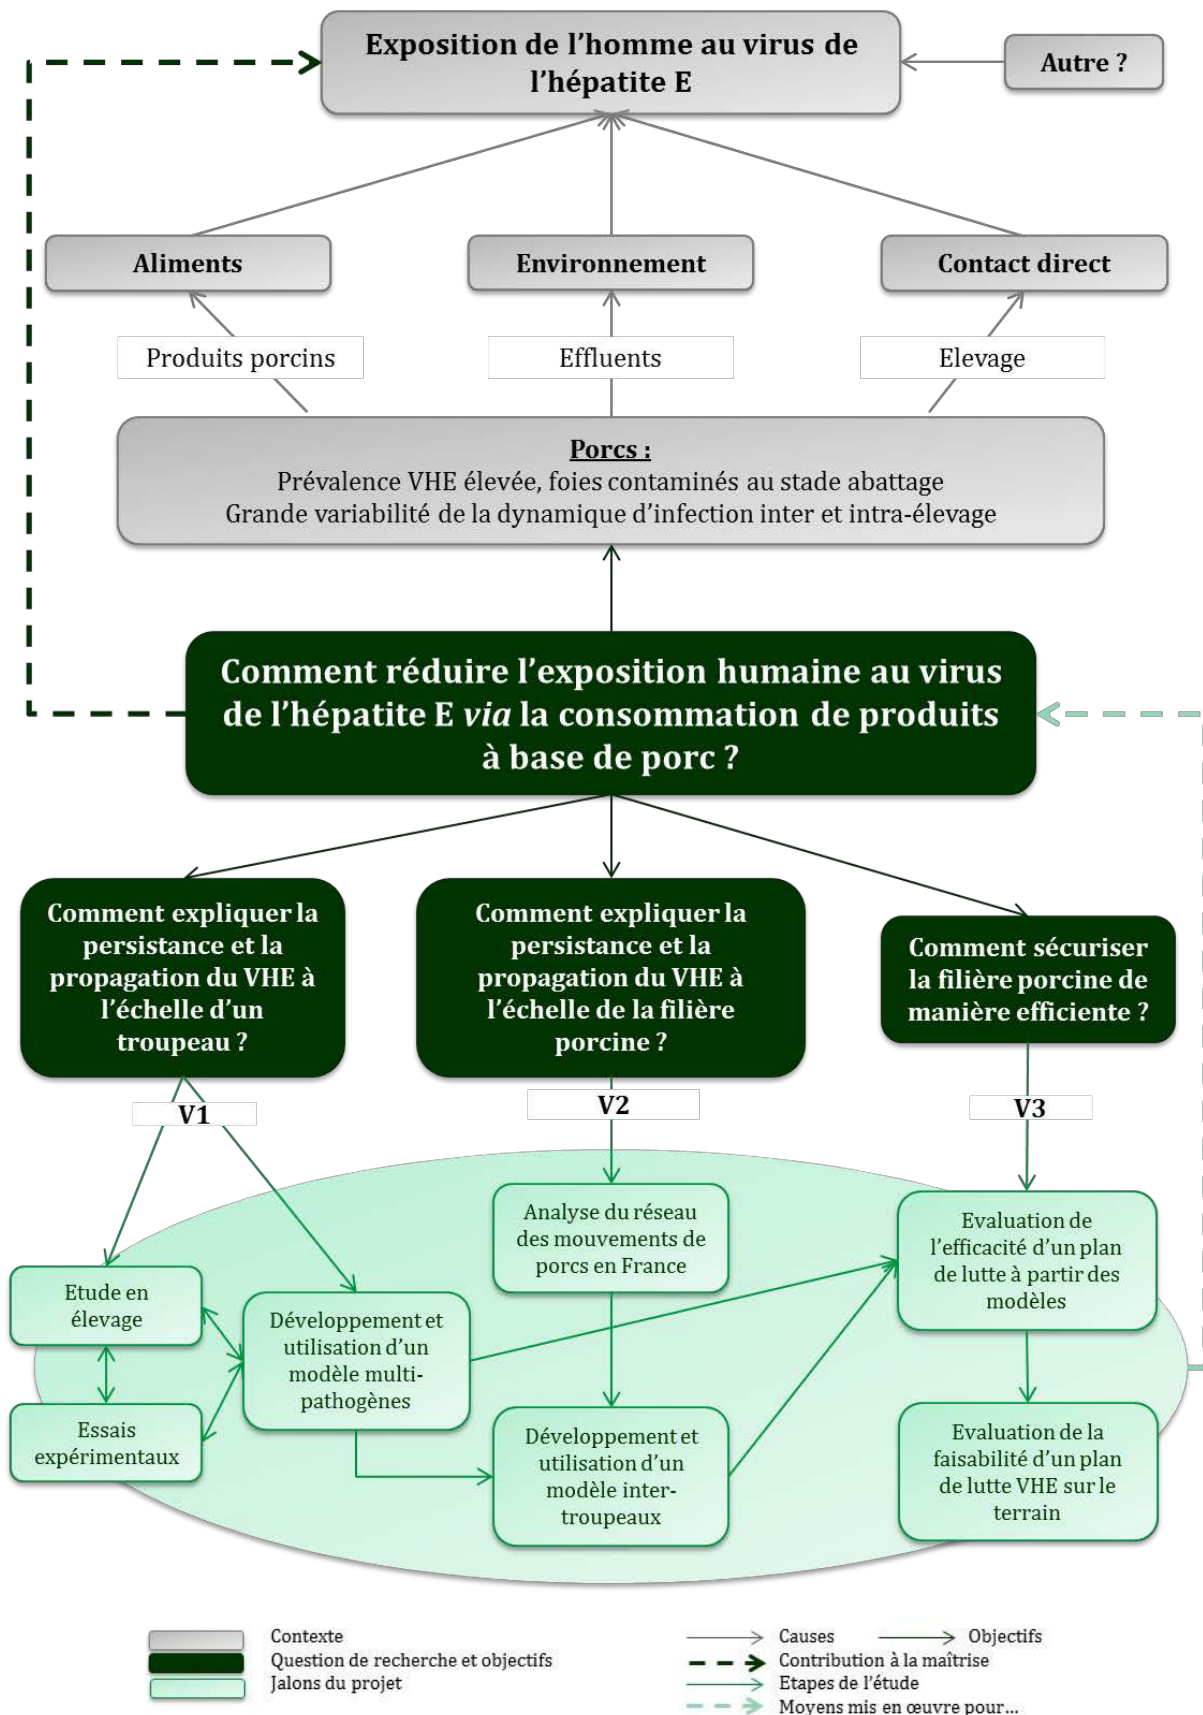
Exposition de l'homme au virus de l'hépatite E

Autre ?

Aliments

Environnement

Contact direct

Produits porcins

Effluents

Elevage

Porcs :
Prévalence VHE élevée, foies contaminés au stade abattage
Grande variabilité de la dynamique d'infection inter et intra-élevage

Comment réduire l'exposition humaine au virus de l'hépatite E *via* la consommation de produits à base de porc ?

Comment expliquer la persistance et la propagation du VHE à l'échelle d'un troupeau ?

Comment expliquer la persistance et la propagation du VHE à l'échelle de la filière porcine ?

Comment sécuriser la filière porcine de manière efficiente ?

V1

V2

V3

Etude en élevage

Essais expérimentaux

Développement et utilisation d'un modèle multi-pathogènes

Analyse du réseau des mouvements de porcs en France

Développement et utilisation d'un modèle inter-troupeaux

Evaluation de l'efficacité d'un plan de lutte à partir des modèles

Evaluation de la faisabilité d'un plan de lutte VHE sur le terrain

Contexte
Question de recherche et objectifs
Jalons du projet

Causes
Objectifs
Contribution à la maîtrise
Etapes de l'étude
Moyens mis en œuvre pour...